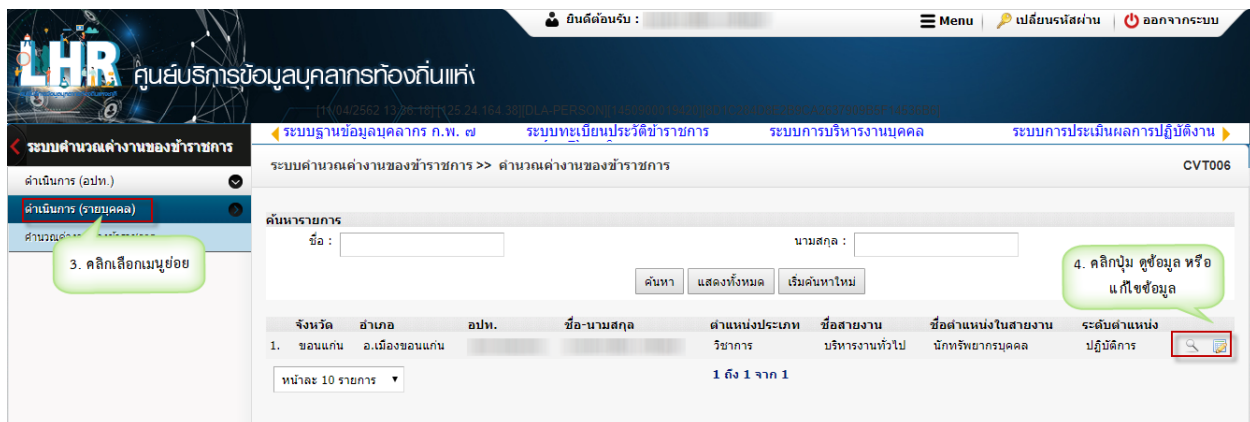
ยินดีต้อนรับ : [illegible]

Menu | เปลี่ยนรหัสผ่าน | ออกจากระบบ

LHR ศูนย์บริการข้อมูลบุคลากรท้องถิ่นแห่ง

[11/04/2562 13:26:18][125.24.164.38][DLA-PERSON][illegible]

ระบบคำนวณค่างานของข้าราชการ

ระบบฐานข้อมูลบุคลากร ก.พ. ๗ | ระบบทะเบียนประวัติข้าราชการ | ระบบการบริหารงานบุคคล | ระบบการประเมินผลการปฏิบัติงาน

ดำเนินการ (อปท.)

ดำเนินการ (รายบุคคล)

คำนวณค่า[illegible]

3. คลิกเลือกเมนูย่อย

ระบบคำนวณค่างานของข้าราชการ >> คำนวณค่างานของข้าราชการ

CVT006

ค้นหารายการ

ชื่อ :

นามสกุล :

ค้นหา | แสดงทั้งหมด | เริ่มค้นหาใหม่

4. คลิกปุ่ม ดูข้อมูล หรือ แก้ไขข้อมูล

| | จังหวัด | อำเภอ | อปท. | ชื่อ-นามสกุล | ตำแหน่งประเภท | ชื่อสายงาน | ชื่อตำแหน่งในสายงาน | ระดับตำแหน่ง |
|---|---|---|---|---|---|---|---|---|
| 1. | ขอนแก่น | อ.เมืองขอนแก่น | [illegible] | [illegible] | วิชาการ | บริหารงานทั่วไป | นักทรัพยากรบุคคล | ปฏิบัติการ |

หน้าละ 10 รายการ

1 ถึง 1 จาก 1